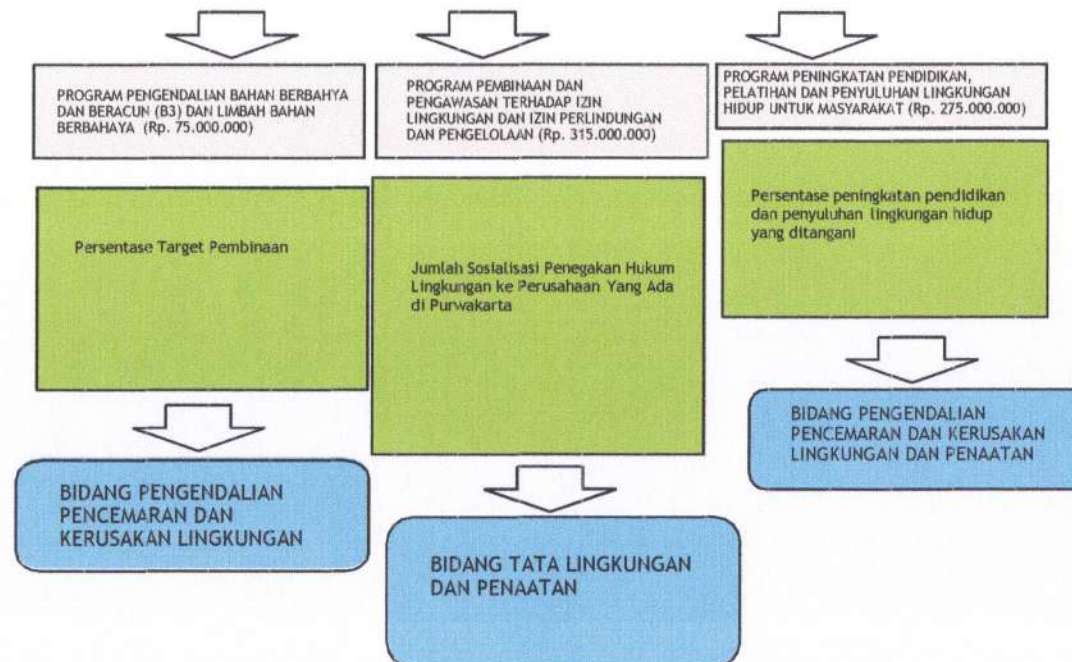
PROGRAM PENGENDALIAN BAHAN BERBAHYA DAN BERACUN (B3) DAN LIMBAH BAHAN BERBAHAYA (Rp. 75.000.000)

Persentase Target Pembinaan

BIDANG PENGENDALIAN PENCEMARAN DAN KERUSAKAN LINGKUNGAN

PROGRAM PEMBINAAN DAN PENGAWASAN TERHADAP IZIN LINGKUNGAN DAN IZIN PERLINDUNGAN DAN PENGELOLAAN (Rp. 315.000.000)

Jumlah Sosialisasi Penegakan Hukum Lingkungan ke Perusahaan Yang Ada di Purwakarta

BIDANG TATA LINGKUNGAN DAN PENAATAN

PROGRAM PENINGKATAN PENDIDIKAN, PELATIHAN DAN PENYULUHAN LINGKUNGAN HIDUP UNTUK MASYARAKAT (Rp. 275.000.000)

Persentase peningkatan pendidikan dan penyuluhan lingkungan hidup yang ditangani

BIDANG PENGENDALIAN PENCEMARAN DAN KERUSAKAN LINGKUNGAN DAN PENAATAN